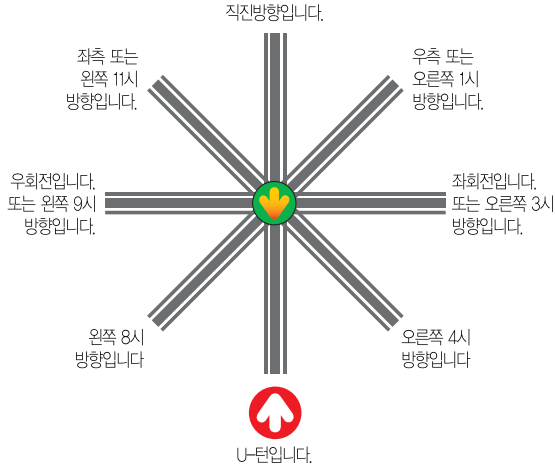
직진방향입니다.

좌측 또는 왼쪽 11시 방향입니다.

우측 또는 오른쪽 1시 방향입니다.

우회전입니다. 또는 왼쪽 9시 방향입니다.

좌회전입니다. 또는 오른쪽 3시 방향입니다.

왼쪽 8시 방향입니다

오른쪽 4시 방향입니다

U-턴입니다.